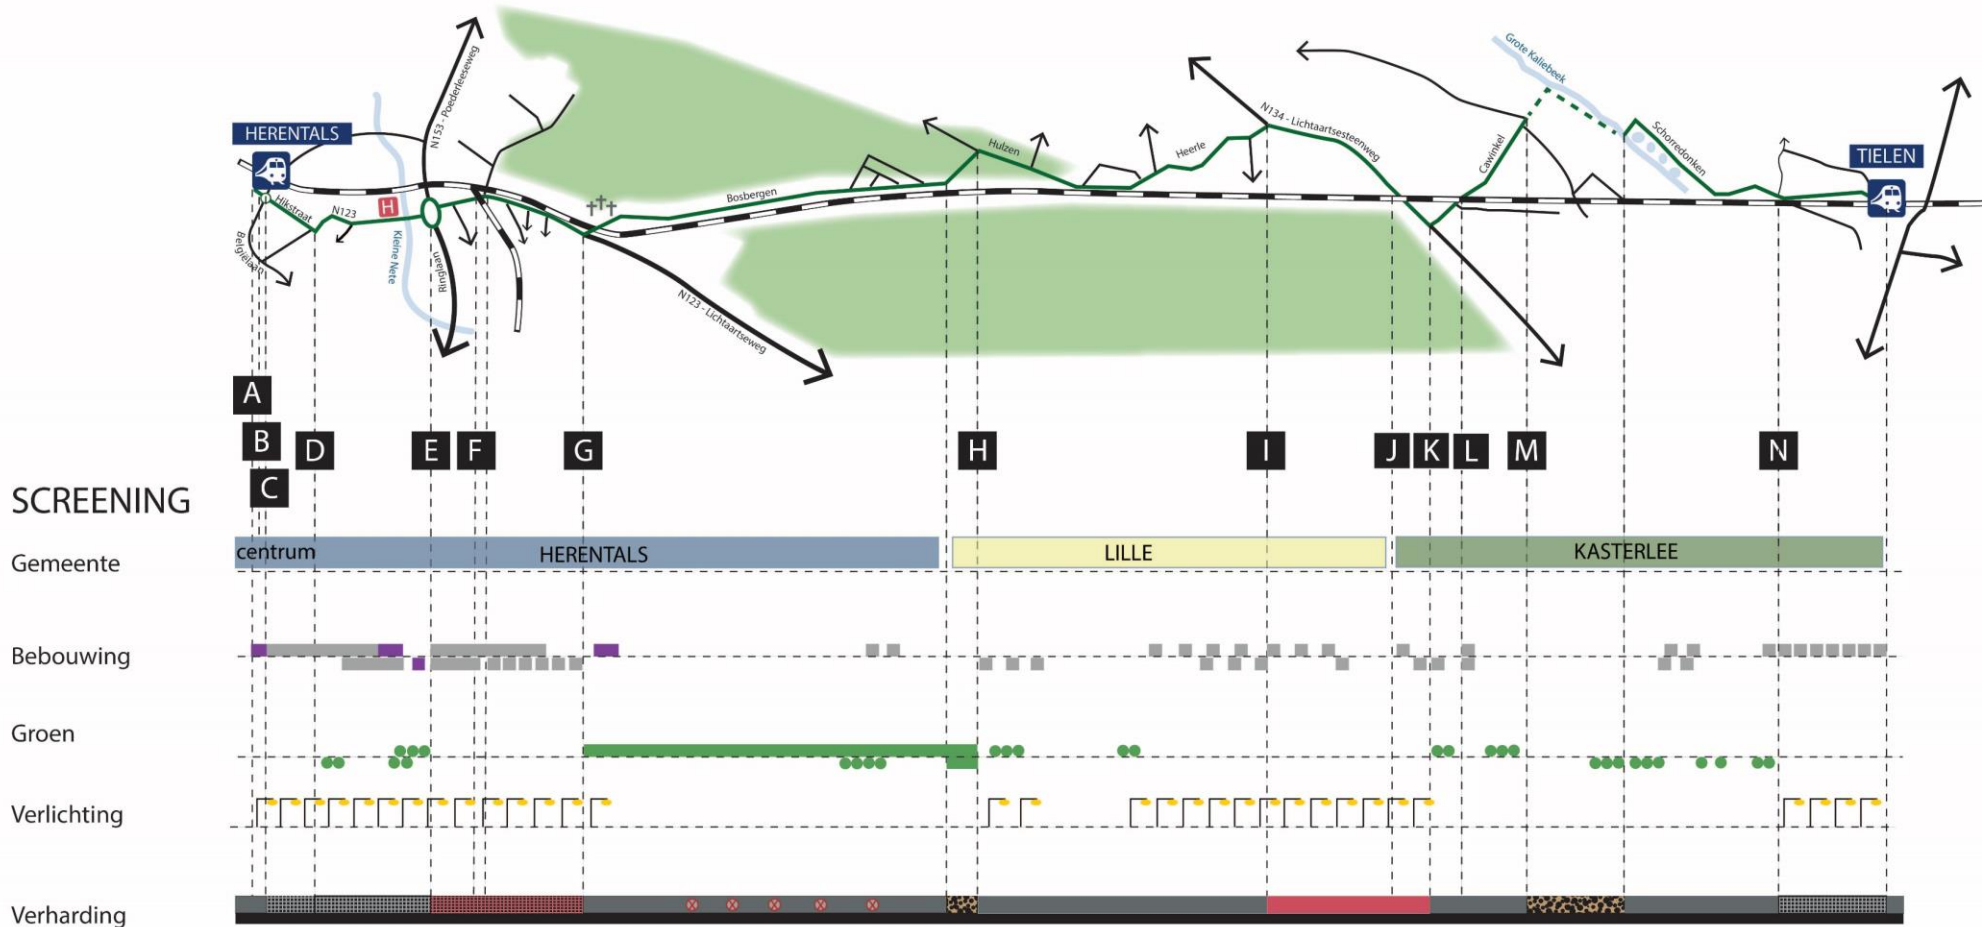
HERENTALS

TIELEN

N153 - Poederleeseweg

Grote Kaliebeek

N134 - Lichtaartsesteenweg

Hikstraat

N123

H

Belgiëlaan

Kleine Nete

Ringlaan

Hulzen

Heerle

Cawinkel

Schorredonken

Bosbergen

N123 - Lichtaartseweg

A
B
C
D
E
F
G
H
I
J
K
L
M
N

SCREENING

Gemeente

centrum

HERENTALS

LILLE

KASTERLEE

Bebouwing

Groen

Verlichting

Verharding